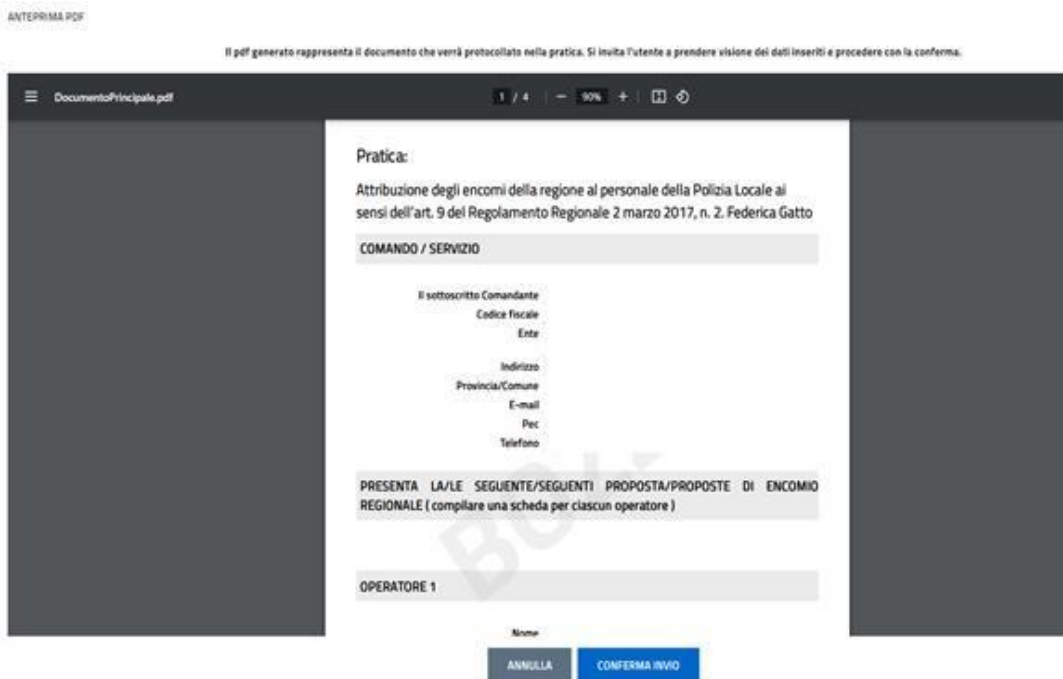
ANTEPRIMA PDF

Il pdf generato rappresenta il documento che verrà protocollato nella pratica. Si invita l'utente a prendere visione dei dati inseriti e procedere con la conferma.

DocumentoPrincipale.pdf

1 / 4 — 90% +

Pratica:

Attribuzione degli encomi della regione al personale della Polizia Locale ai sensi dell'art. 9 del Regolamento Regionale 2 marzo 2017, n. 2. Federica Gatto

COMANDO / SERVIZIO

Il sottoscritto Comandante
Codice fiscale
Ente

Indirizzo
Provincia/Comune
E-mail
Pec
Telefono

PRESENTA LA/LE SEGUENTE/SEGUENTI PROPOSTA/PROPOSTE DI ENCOMIO REGIONALE ( compilare una scheda per ciascun operatore )

BOZZA

OPERATORE 1

Nome

ANNULLA CONFERMA INVIO